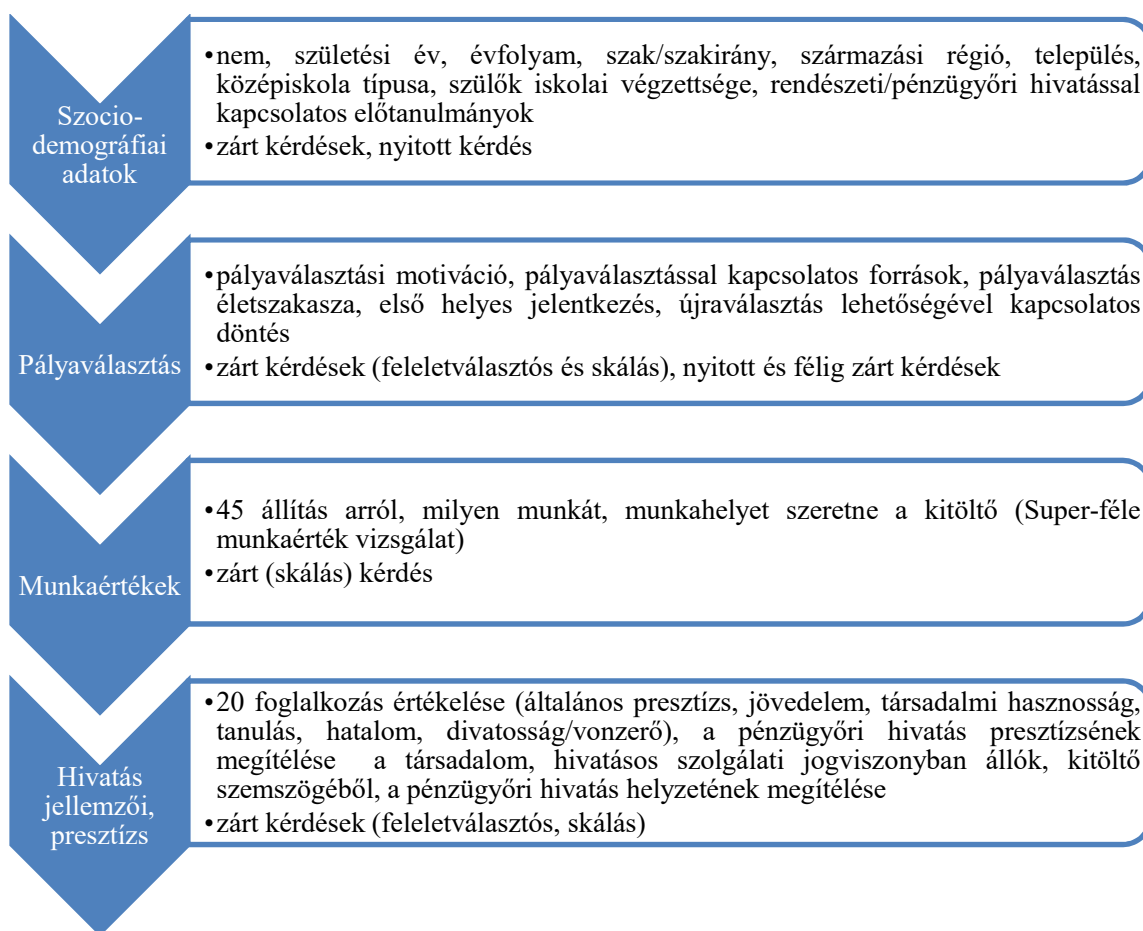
Szocio-demográfiai adatok

•nem, születési év, évfolyam, szak/szakirány, származási régió, település, középiskola típusa, szülők iskolai végzettsége, rendészeti/pénzügyőri hivatással kapcsolatos előtanulmányok
•zárt kérdések, nyitott kérdés

Pályaválasztás

•pályaválasztási motiváció, pályaválasztással kapcsolatos források, pályaválasztás életszakasza, első helyes jelentkezés, újraválasztás lehetőségével kapcsolatos döntés
•zárt kérdések (feleletválasztós és skálás), nyitott és félig zárt kérdések

Munkaértékek

•45 állítás arról, milyen munkát, munkahelyet szeretne a kitöltő (Super-féle munkaérték vizsgálat)
•zárt (skálás) kérdés

Hivatás jellemzői, presztízs

•20 foglalkozás értékelése (általános presztízs, jövedelem, társadalmi hasznosság, tanulás, hatalom, divatosság/vonzerő), a pénzügyőri hivatás presztízsének megítélése a társadalom, hivatásos szolgálati jogviszonyban állók, kitöltő szemszögéből, a pénzügyőri hivatás helyzetének megítélése
•zárt kérdések (feleletválasztós, skálás)